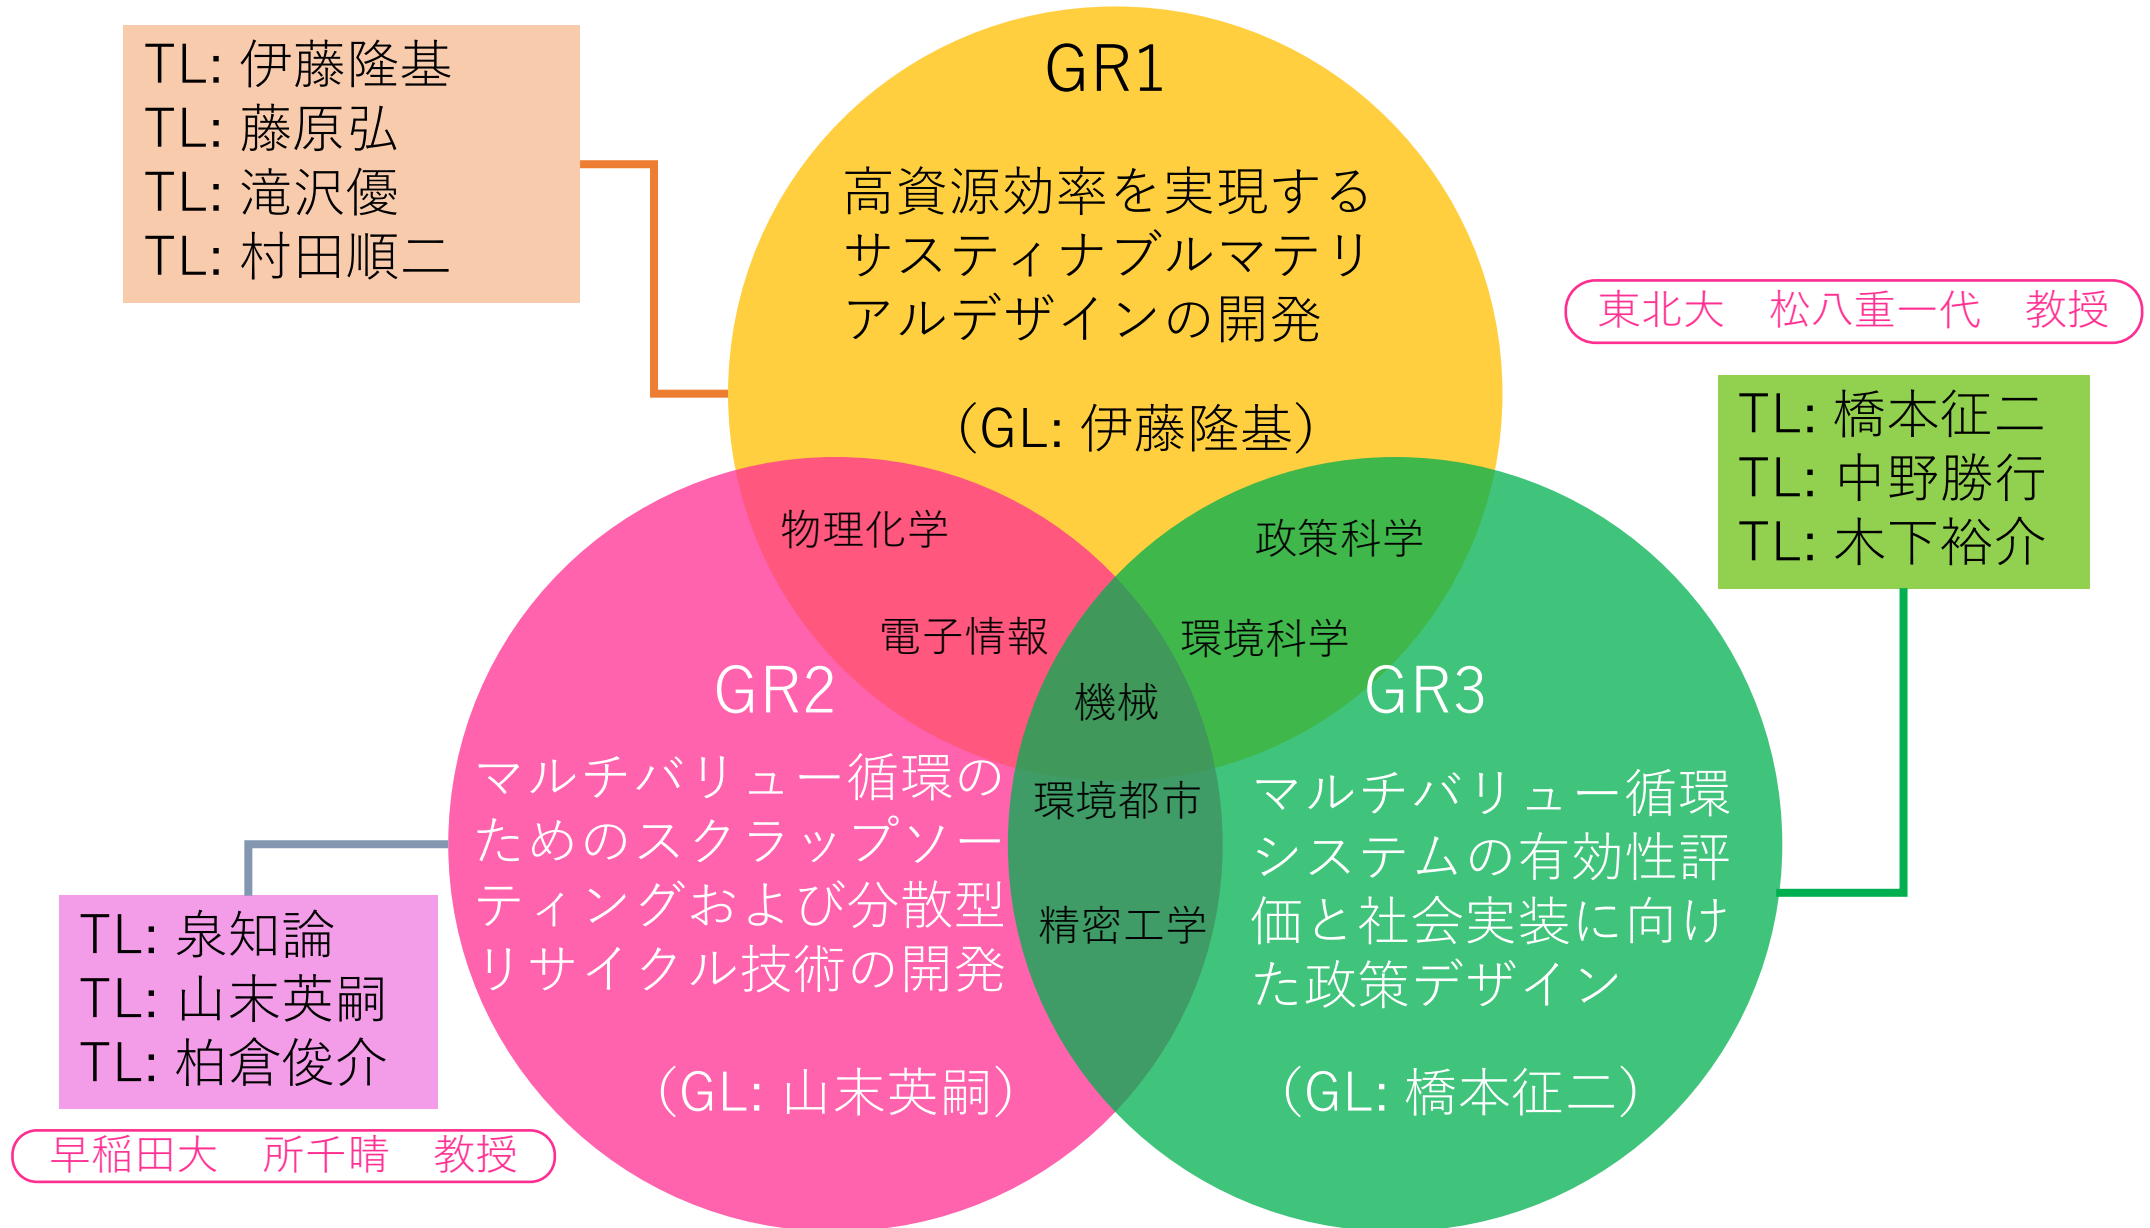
TL: 伊藤隆基
TL: 藤原弘
TL: 滝沢優
TL: 村田順二

GR1

高資源効率を実現するサスティナブルマテリアルデザインの開発

（GL: 伊藤隆基）

東北大　松八重一代　教授

TL: 橋本征二
TL: 中野勝行
TL: 木下裕介

物理化学

政策科学

電子情報

環境科学

機械

GR2

GR3

マルチバリュー循環のためのスクラップソーティングおよび分散型リサイクル技術の開発

環境都市

マルチバリュー循環システムの有効性評価と社会実装に向けた政策デザイン

精密工学

TL: 泉知論
TL: 山末英嗣
TL: 柏倉俊介

（GL: 山末英嗣）

（GL: 橋本征二）

早稲田大　所千晴　教授